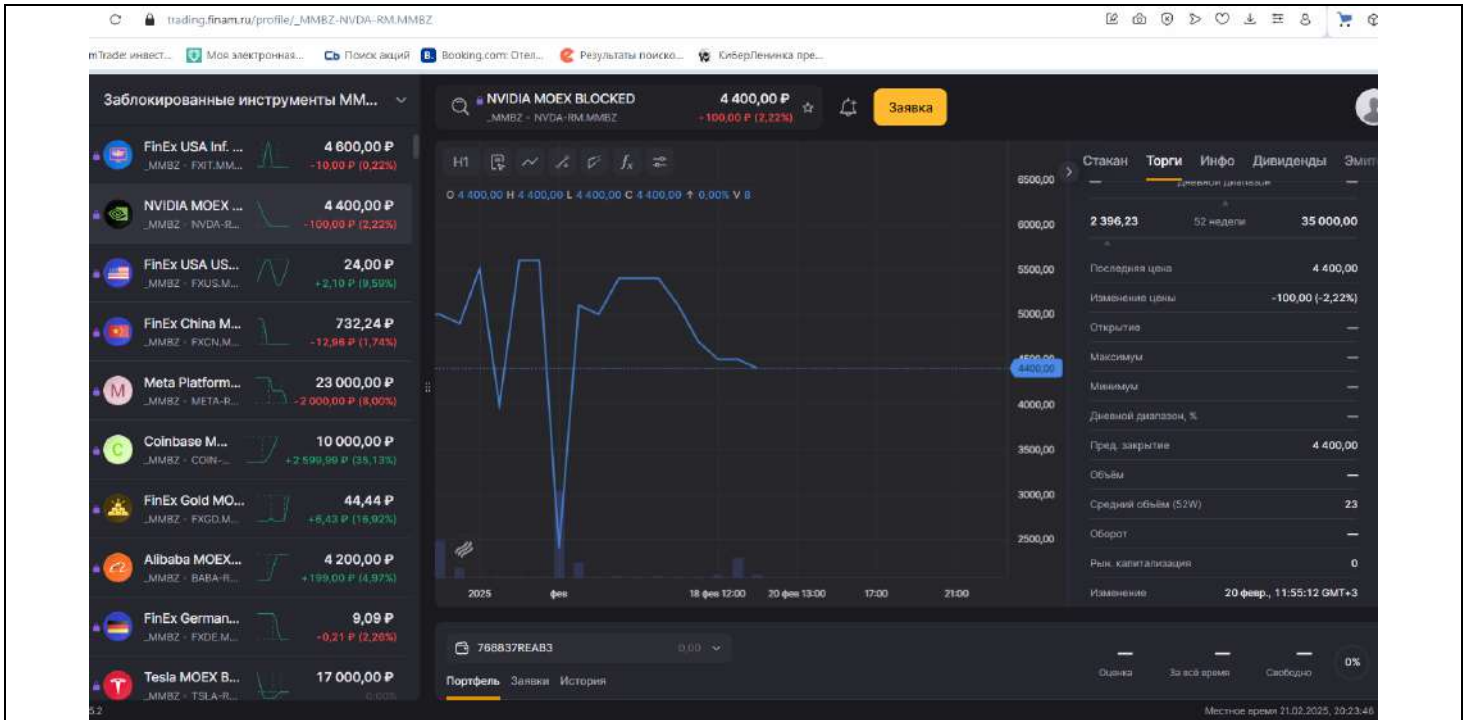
trading.finam.ru/profile/_MMBZ-NVDA-RM.MMBZ

mTrade: инвест... Моя электронная... Поиск акций Booking.com: Отел... Результаты поиско... КиберЛенинка пре...

Заблокированные инструменты ММ...

FinEx USA Inf. ... _MMBZ - FXIT.MM... 4 600,00 ₽ -10,00 ₽ (0,22%)
NVIDIA MOEX ... _MMBZ - NVDA-R... 4 400,00 ₽ -100,00 ₽ (2,22%)
FinEx USA US... _MMBZ - FXUS.M... 24,00 ₽ +2,10 ₽ (9,59%)
FinEx China M... _MMBZ - FXCN.M... 732,24 ₽ -12,96 ₽ (1,74%)
Meta Platform... _MMBZ - META-R... 23 000,00 ₽ -2 000,00 ₽ (8,00%)
Coinbase M... _MMBZ - COIN-... 10 000,00 ₽ +2 599,99 ₽ (35,13%)
FinEx Gold MO... _MMBZ - FXGD.M... 44,44 ₽ +6,43 ₽ (16,92%)
Alibaba MOEX... _MMBZ - BABA-R... 4 200,00 ₽ +199,00 ₽ (4,97%)
FinEx German... _MMBZ - FXDE.M... 9,09 ₽ -0,21 ₽ (2,26%)
Tesla MOEX B... _MMBZ - TSLA-R... 17 000,00 ₽ 0,00%

NVIDIA MOEX BLOCKED _MMBZ - NVDA-RM.MMBZ 4 400,00 ₽ -100,00 ₽ (2,22%)
Заявка

H1
O 4 400,00 H 4 400,00 L 4 400,00 C 4 400,00 ↑ 0,00% V 8
6500,00 6000,00 5500,00 5000,00 4500,00 4400,00 4000,00 3500,00 3000,00 2500,00
2025 фев 18 фев 12:00 20 фев 13:00 17:00 21:00

Стакан Торги Инфо Дивиденды Эмит
Дневной диапазон
2 396,23 52 недели 35 000,00
Последняя цена 4 400,00
Изменение цены -100,00 (-2,22%)
Открытие —
Максимумы —
Минимум —
Дневной диапазон, % —
Пред. закрытие 4 400,00
Объём —
Средний объём (52W) 23
Оборот —
Рын. капитализация 0
Изменение 20 февр., 11:55:12 GMT+3

768837REAB3 0,00
Портфель Заявки История
— Оценка — За всё время — Свободно 0%
Местное время 21.02.2025, 20:23:46